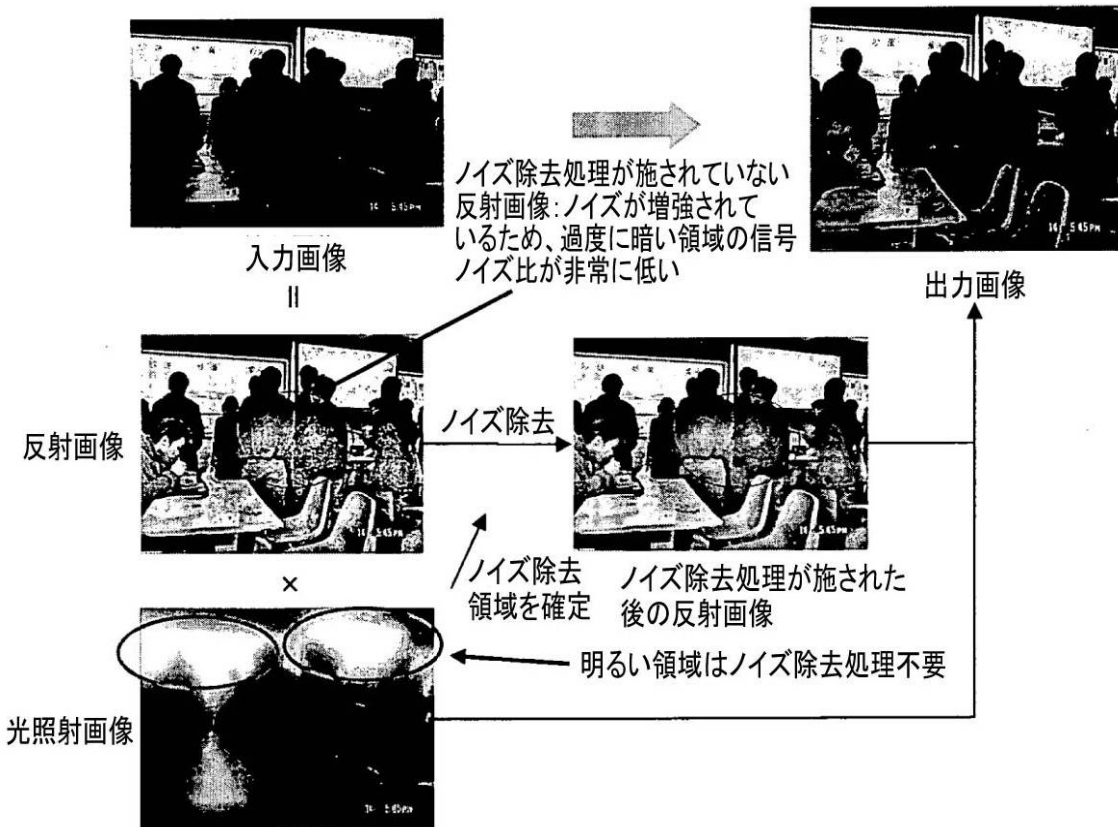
ノイズ除去処理が施されていない反射画像:ノイズが増強されているため、過度に暗い領域の信号ノイズ比が非常に低い

入力画像
||

出力画像

反射画像

ノイズ除去

×

ノイズ除去領域を確定

ノイズ除去処理が施された後の反射画像

明るい領域はノイズ除去処理不要

光照射画像